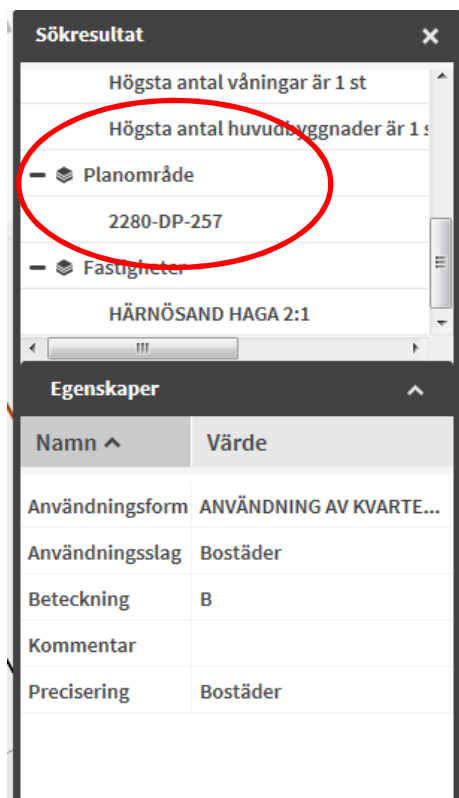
Sökresultat

Högsta antal våningar är 1 st

Högsta antal huvudbyggnader är 1 s

Planområde

2280-DP-257

Fastigheter

HÄRNÖSAND HAGA 2:1

Egenskaper

| Namn | Värde |
|---|---|
| Användningsform | ANVÄNDNING AV KVARTE... |
| Användningsslag | Bostäder |
| Beteckning | B |
| Kommentar | |
| Precisering | Bostäder |